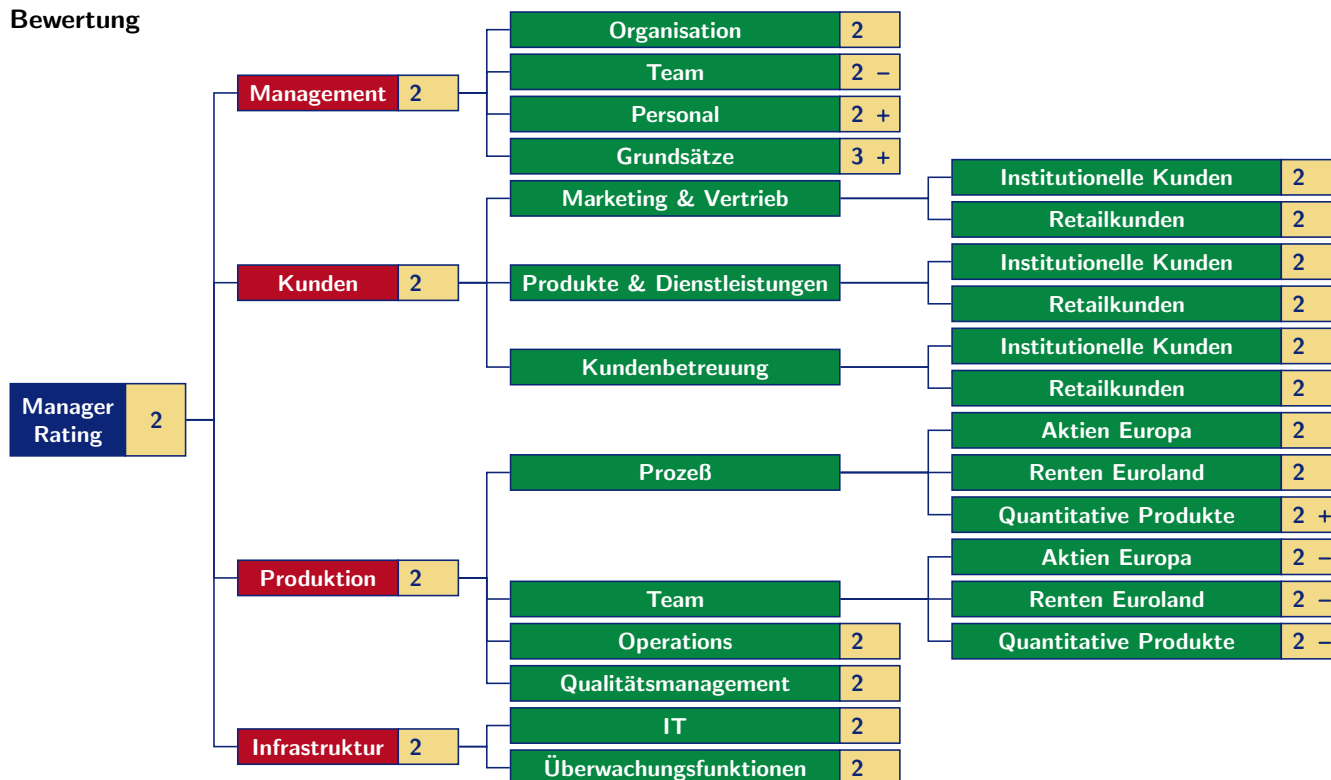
Bewertung

Manager Rating 2

Management 2
Organisation 2
Team 2 –
Personal 2 +
Grundsätze 3 +

Kunden 2
Marketing & Vertrieb
Institutionelle Kunden 2
Retailkunden 2
Produkte & Dienstleistungen
Institutionelle Kunden 2
Retailkunden 2
Kundenbetreuung
Institutionelle Kunden 2
Retailkunden 2

Produktion 2
Prozeß
Aktien Europa 2
Renten Euroland 2
Quantitative Produkte 2 +
Team
Aktien Europa 2 –
Renten Euroland 2 –
Quantitative Produkte 2 –
Operations 2
Qualitätsmanagement 2

Infrastruktur 2
IT 2
Überwachungsfunktionen 2